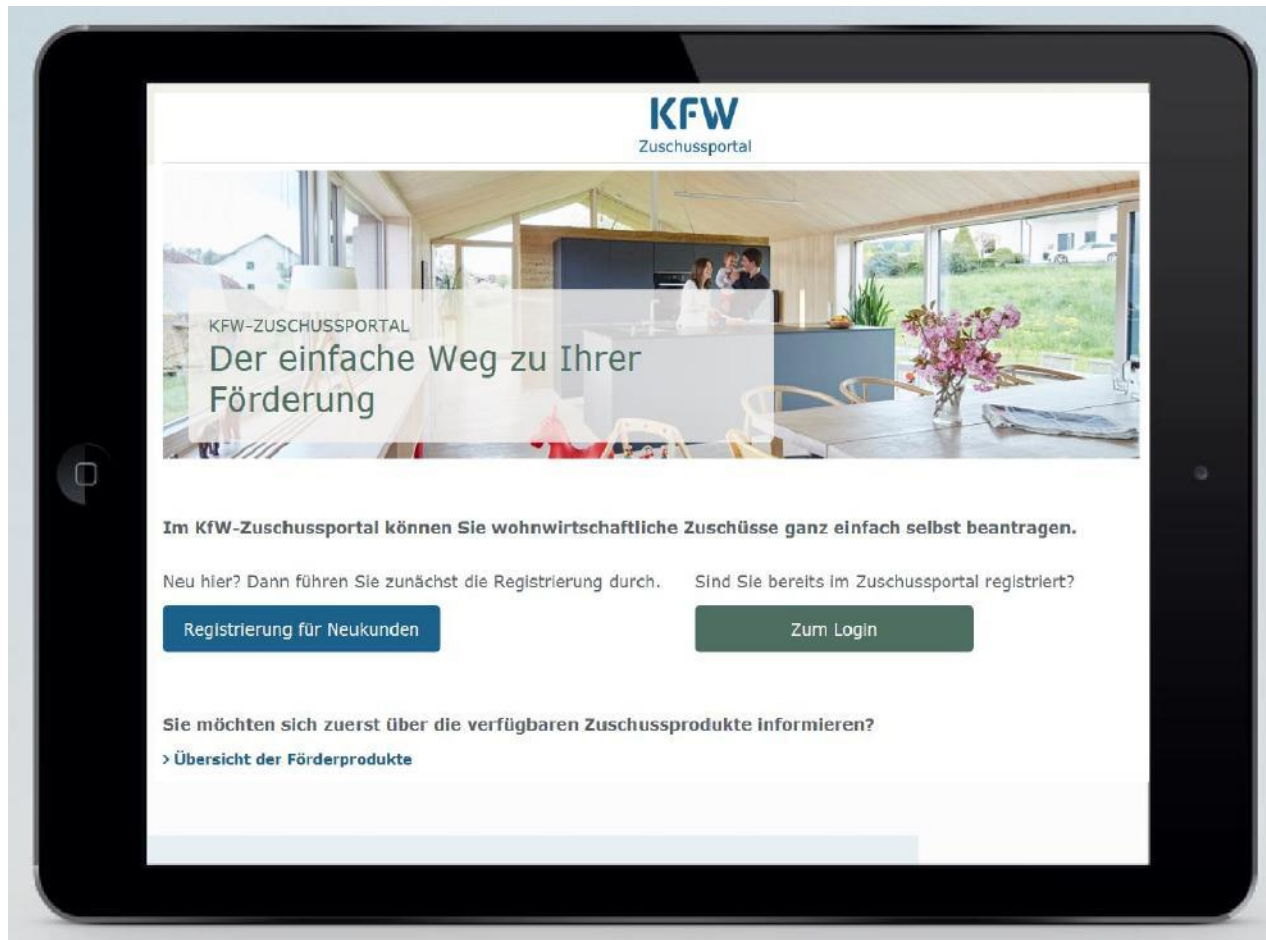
KFW
Zuschussportal

KFW-ZUSCHUSSPORTAL
Der einfache Weg zu Ihrer Förderung

Im KfW-Zuschussportal können Sie wohnwirtschaftliche Zuschüsse ganz einfach selbst beantragen.

Neu hier? Dann führen Sie zunächst die Registrierung durch.

Registrierung für Neukunden

Sind Sie bereits im Zuschussportal registriert?

Zum Login

Sie möchten sich zuerst über die verfügbaren Zuschussprodukte informieren?

> Übersicht der Förderprodukte